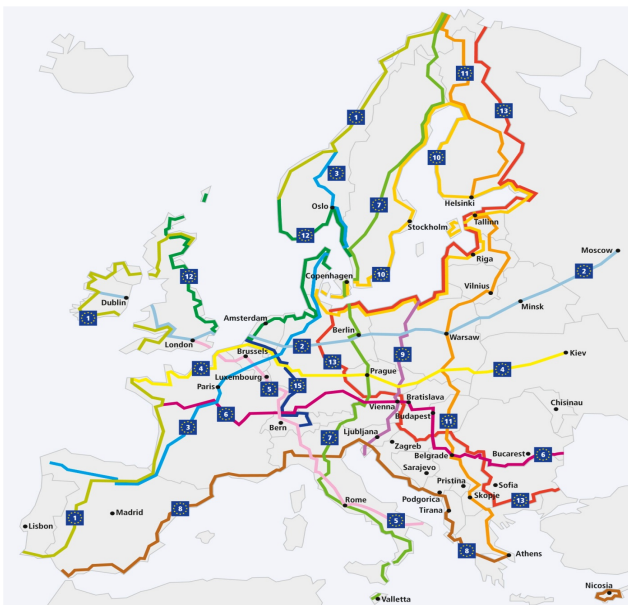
11
13
1
10
3
7
Helsinki
Oslo
Stockholm
Tallinn
12
Moscow
2
Riga
12
Copenhagen
10
Dublin
Vilnius
1
Minsk
Amsterdam
London
Berlin
2
Warsaw
Brussels
13
9
4
Kiev
4
Prague
Luxembourg
Paris
5
15
6
Bratislava
Chisinau
Vienna
Budapest
3
Bern
11
7
Ljubljana
Zagreb
Belgrade
Bucarest
6
Sarajevo
Pristina
Sofia
Rome
Podgorica
Skopje
13
1
Madrid
8
Lisbon
5
Tirana
8
Athens
Valletta
Nicosia